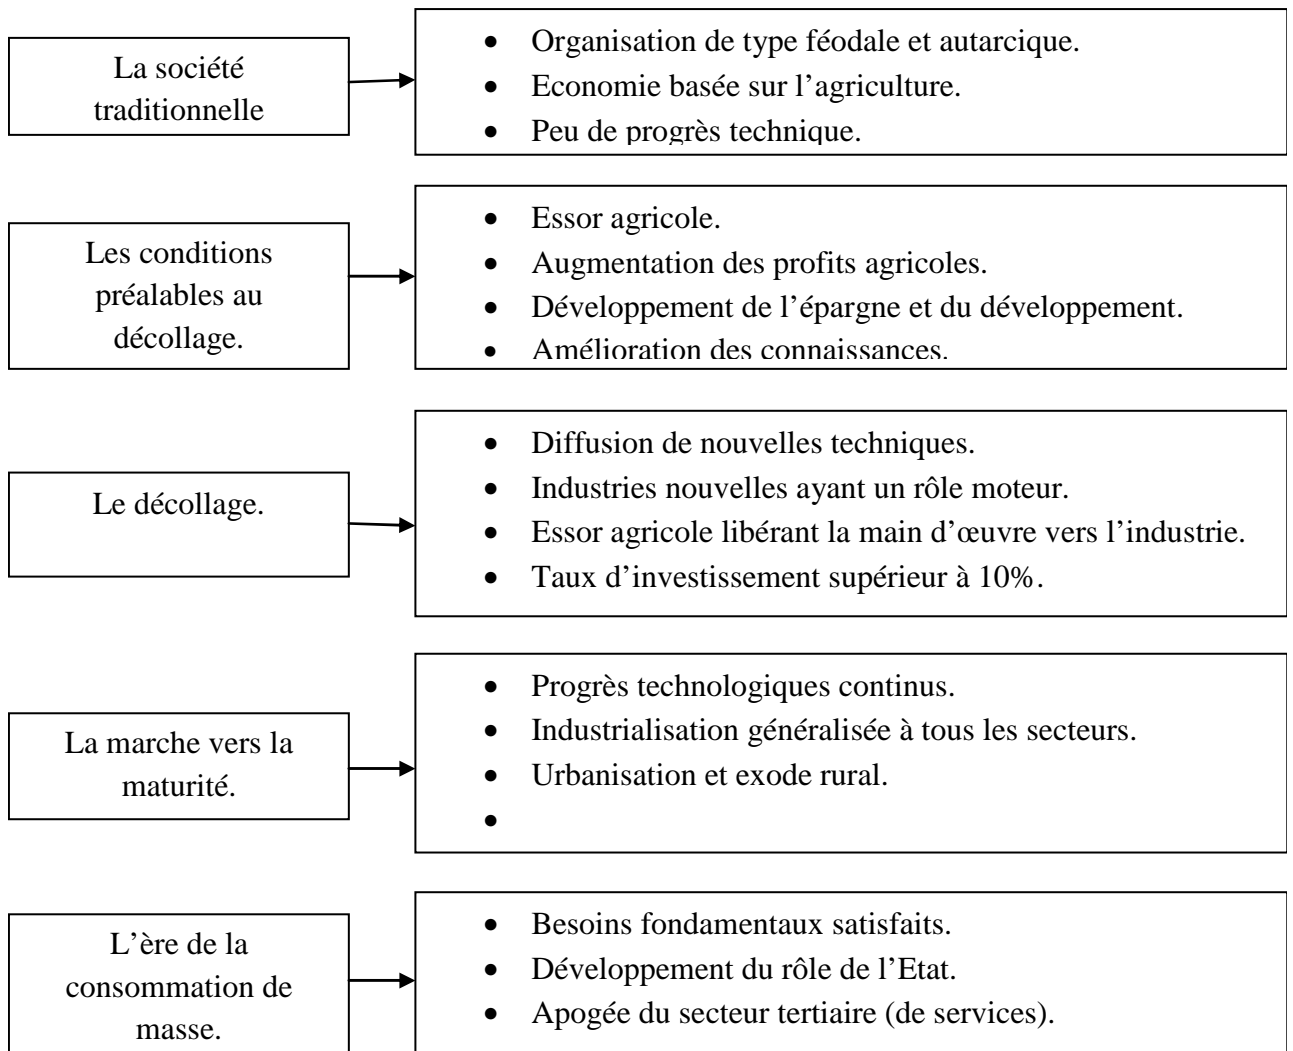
La société traditionnelle

- Organisation de type féodale et autarcique.
- Economie basée sur l'agriculture.
- Peu de progrès technique.

Les conditions préalables au décollage.

- Essor agricole.
- Augmentation des profits agricoles.
- Développement de l'épargne et du développement.
- Amélioration des connaissances.

Le décollage.

- Diffusion de nouvelles techniques.
- Industries nouvelles ayant un rôle moteur.
- Essor agricole libérant la main d'œuvre vers l'industrie.
- Taux d'investissement supérieur à 10%.

La marche vers la maturité.

- Progrès technologiques continus.
- Industrialisation généralisée à tous les secteurs.
- Urbanisation et exode rural.
-

L'ère de la consommation de masse.

- Besoins fondamentaux satisfaits.
- Développement du rôle de l'Etat.
- Apogée du secteur tertiaire (de services).